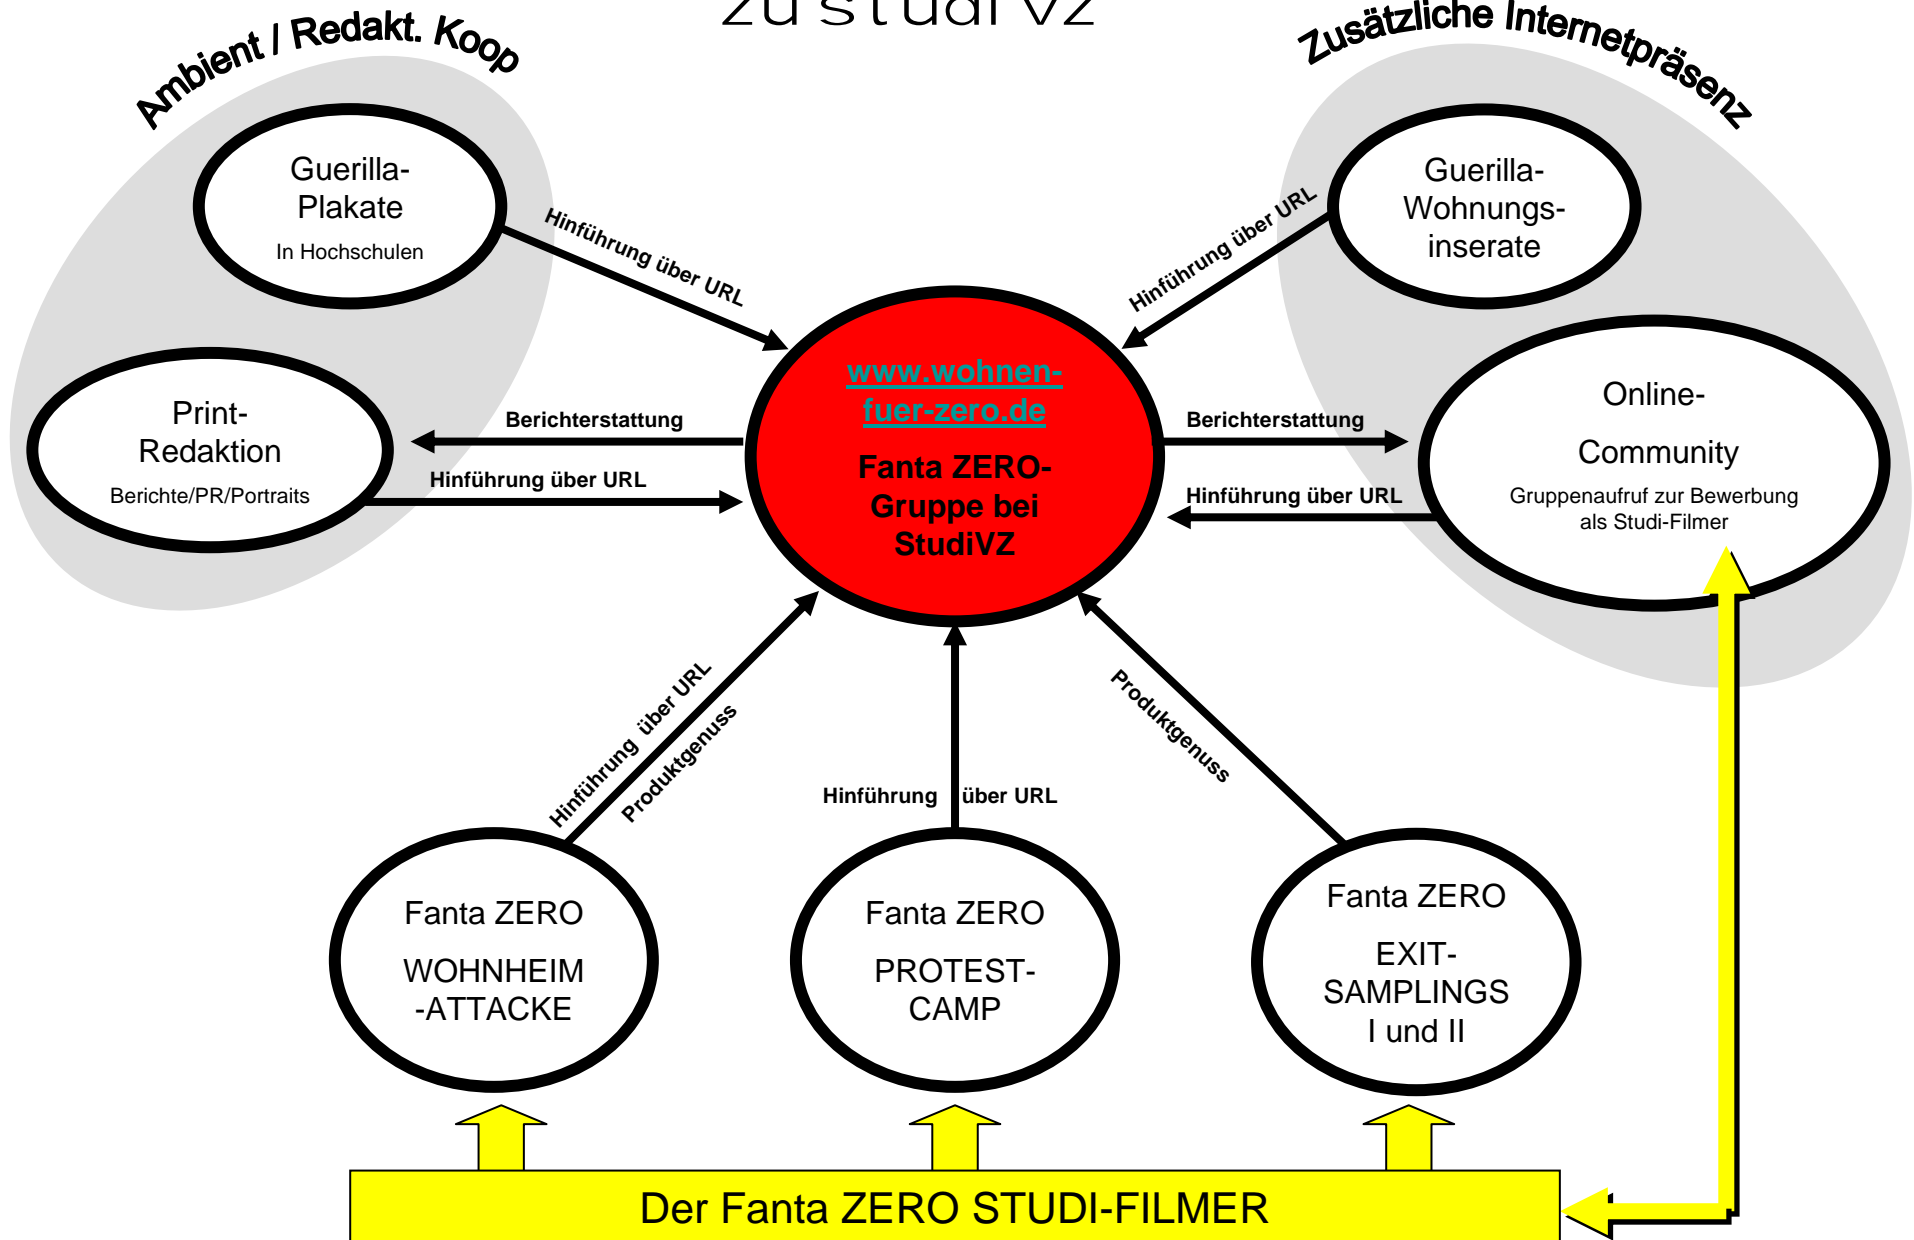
zu studiVZ

Ambient / Redakt. Koop

Zusätzliche Internetpräsenz

Guerilla-Plakate
In Hochschulen

Hinführung über URL

Hinführung über URL

Guerilla-Wohnungs-inserate

Print-Redaktion
Berichte/PR/Portraits

Berichterstattung

Hinführung über URL

www.wohnen-fuer-zero.de

Fanta ZERO-Gruppe bei StudiVZ

Berichterstattung

Hinführung über URL

Online-Community
Gruppenaufruf zur Bewerbung als Studi-Filmer

Hinführung über URL

Produktgenuss

Hinführung über URL

Produktgenuss

Fanta ZERO
WOHNHEIM-ATTACKE

Fanta ZERO
PROTEST-CAMP

Fanta ZERO
EXIT-SAMPLINGS I und II

Der Fanta ZERO STUDI-FILMER